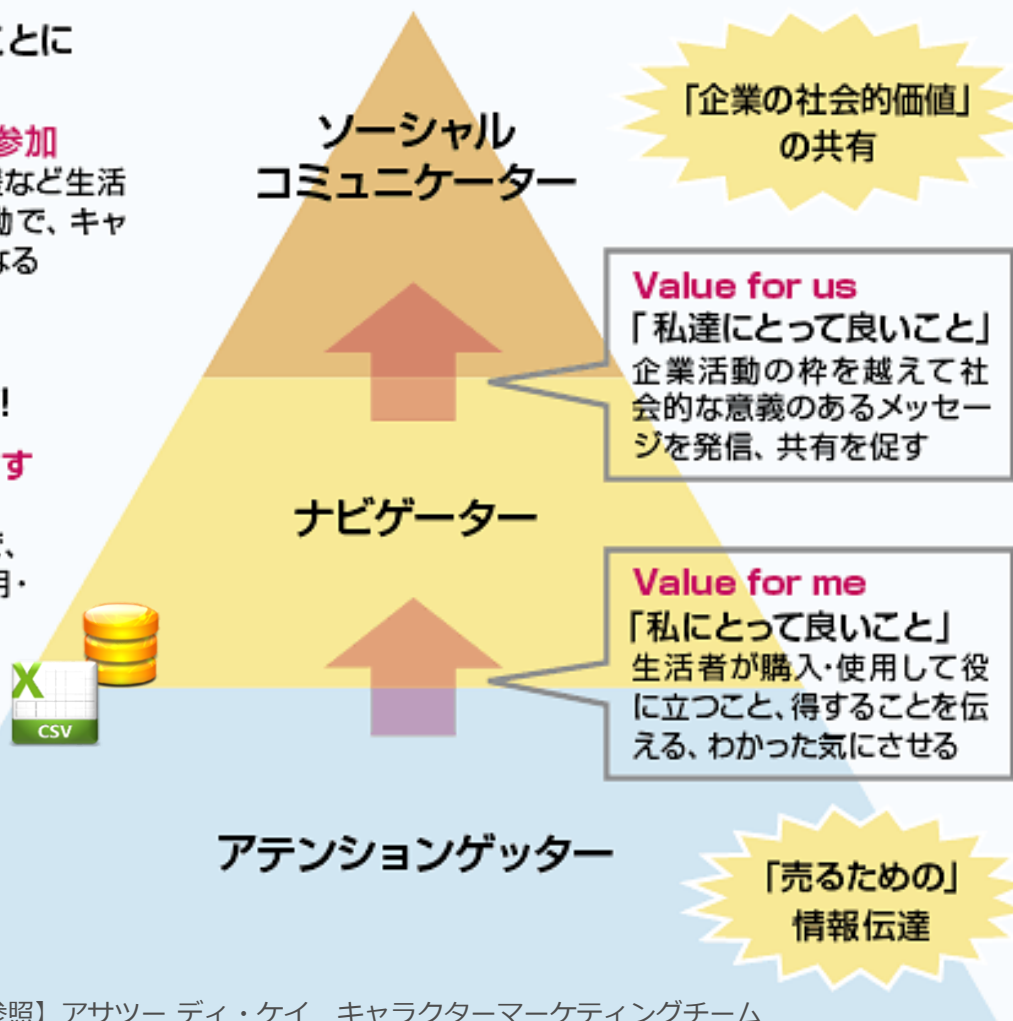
ことに

参加
など生活
動で、キャ
なる

!

す

、
用・

CSV

ソーシャル
コミュニケーター

「企業の社会的価値」
の共有

Value for us
「私達にとって良いこと」
企業活動の枠を越えて社会的な意義のあるメッセージを発信、共有を促す

ナビゲーター

Value for me
「私にとって良いこと」
生活者が購入・使用して役に立つこと、得することを伝える、わかった気にさせる

アテンションゲッター

「売るための」
情報伝達

参照】アサツー ディ・ケイ キャラクターマーケティングチーム